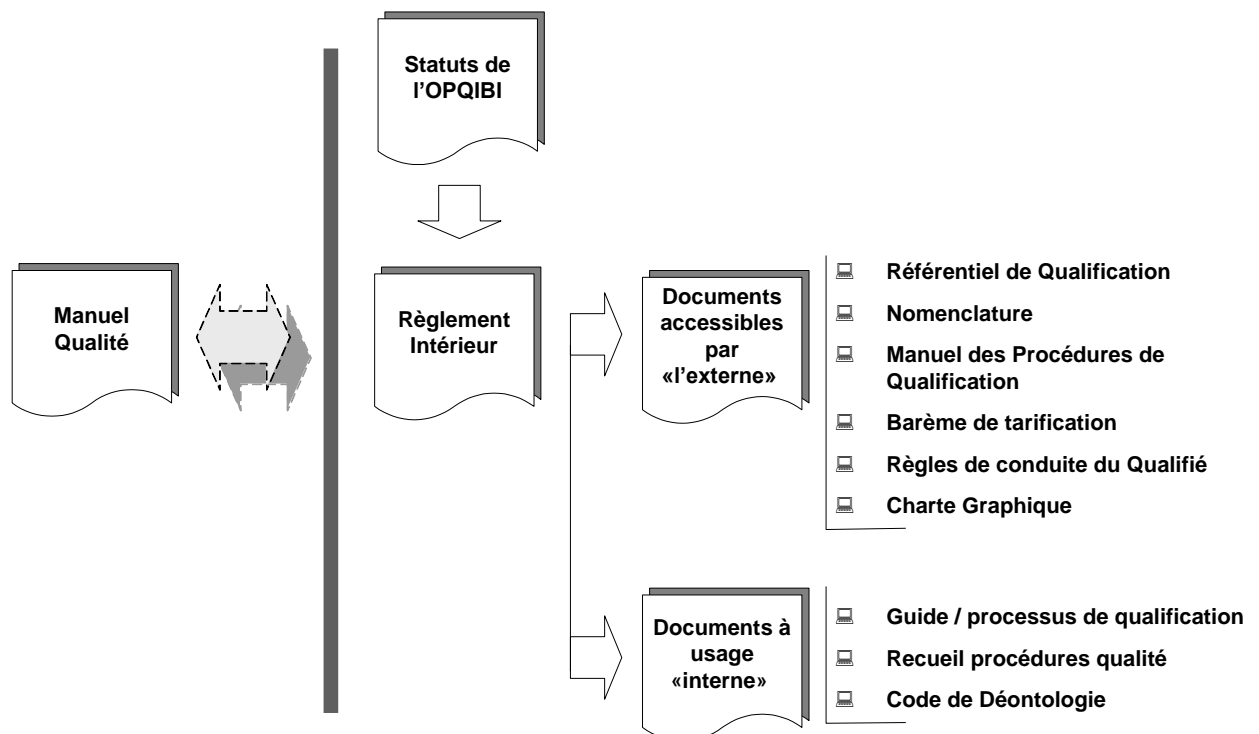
Statuts de l'OPQIBI

Manuel Qualité

Règlement Intérieur

Documents accessibles par «l'externe»

Référentiel de Qualification

Nomenclature

Manuel des Procédures de Qualification

Barème de tarification

Règles de conduite du Qualifié

Charte Graphique

Documents à usage «interne»

Guide / processus de qualification

Recueil procédures qualité

Code de Déontologie